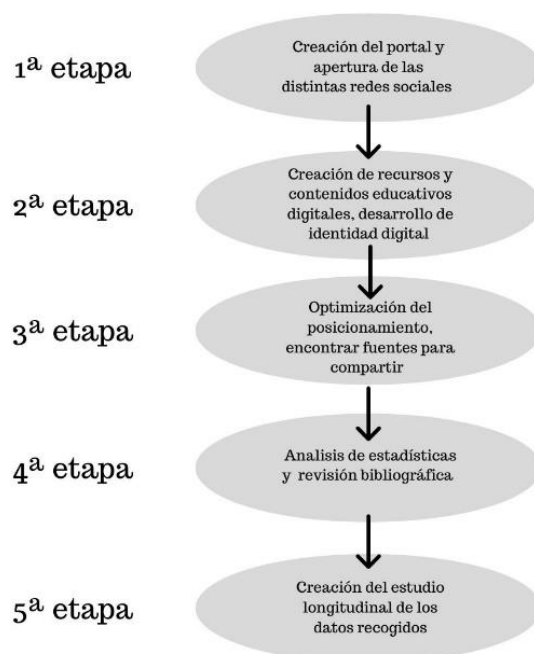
1ª etapa

Creación del portal y apertura de las distintas redes sociales

2ª etapa

Creación de recursos y contenidos educativos digitales, desarrollo de identidad digital

3ª etapa

Optimización del posicionamiento, encontrar fuentes para compartir

4ª etapa

Analisis de estadísticas y revisión bibliográfica

5ª etapa

Creación del estudio longitudinal de los datos recogidos